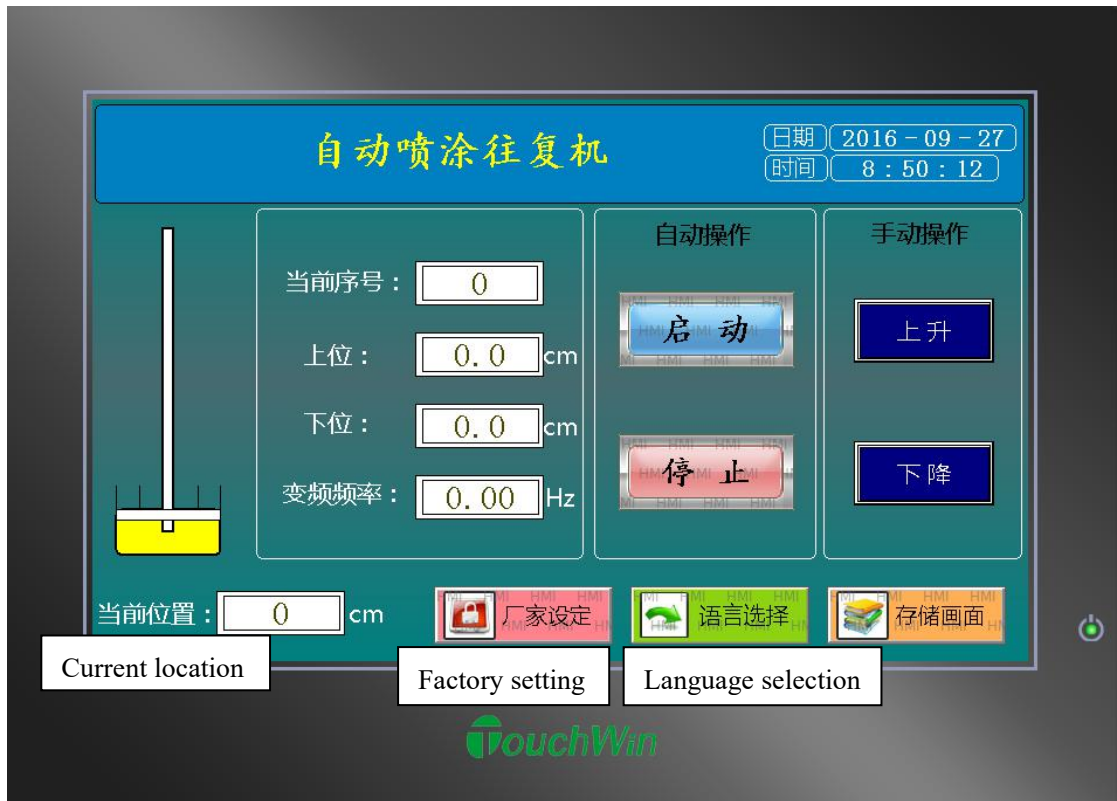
自动喷涂往复机

日期 2016 - 09 - 27
时间 8 : 50 : 12

当前序号： 0
上位： 0.0 cm
下位： 0.0 cm
变频频率： 0.00 Hz

自动操作
启 动
停 止

手动操作
上升
下降

当前位置： 0 cm

厂家设定
语言选择
存储画面

Current location
Factory setting
Language selection

TouchWin